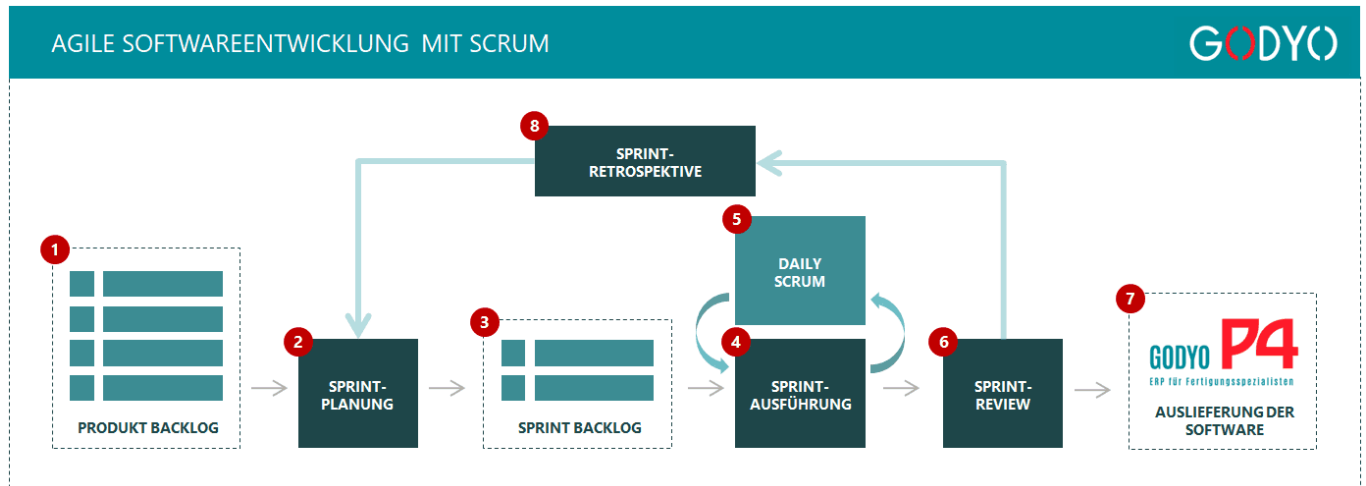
AGILE SOFTWAREENTWICKLUNG MIT SCRUM

GODYO

8
SPRINT-RETROSPEKTIVE

5
DAILY SCRUM

1
PRODUKT BACKLOG

2
SPRINT-PLANUNG

3
SPRINT BACKLOG

4
SPRINT-AUSFÜHRUNG

6
SPRINT-REVIEW

7
GODYO P4
ERP für Fertigungsspezialisten
AUSLIEFERUNG DER SOFTWARE